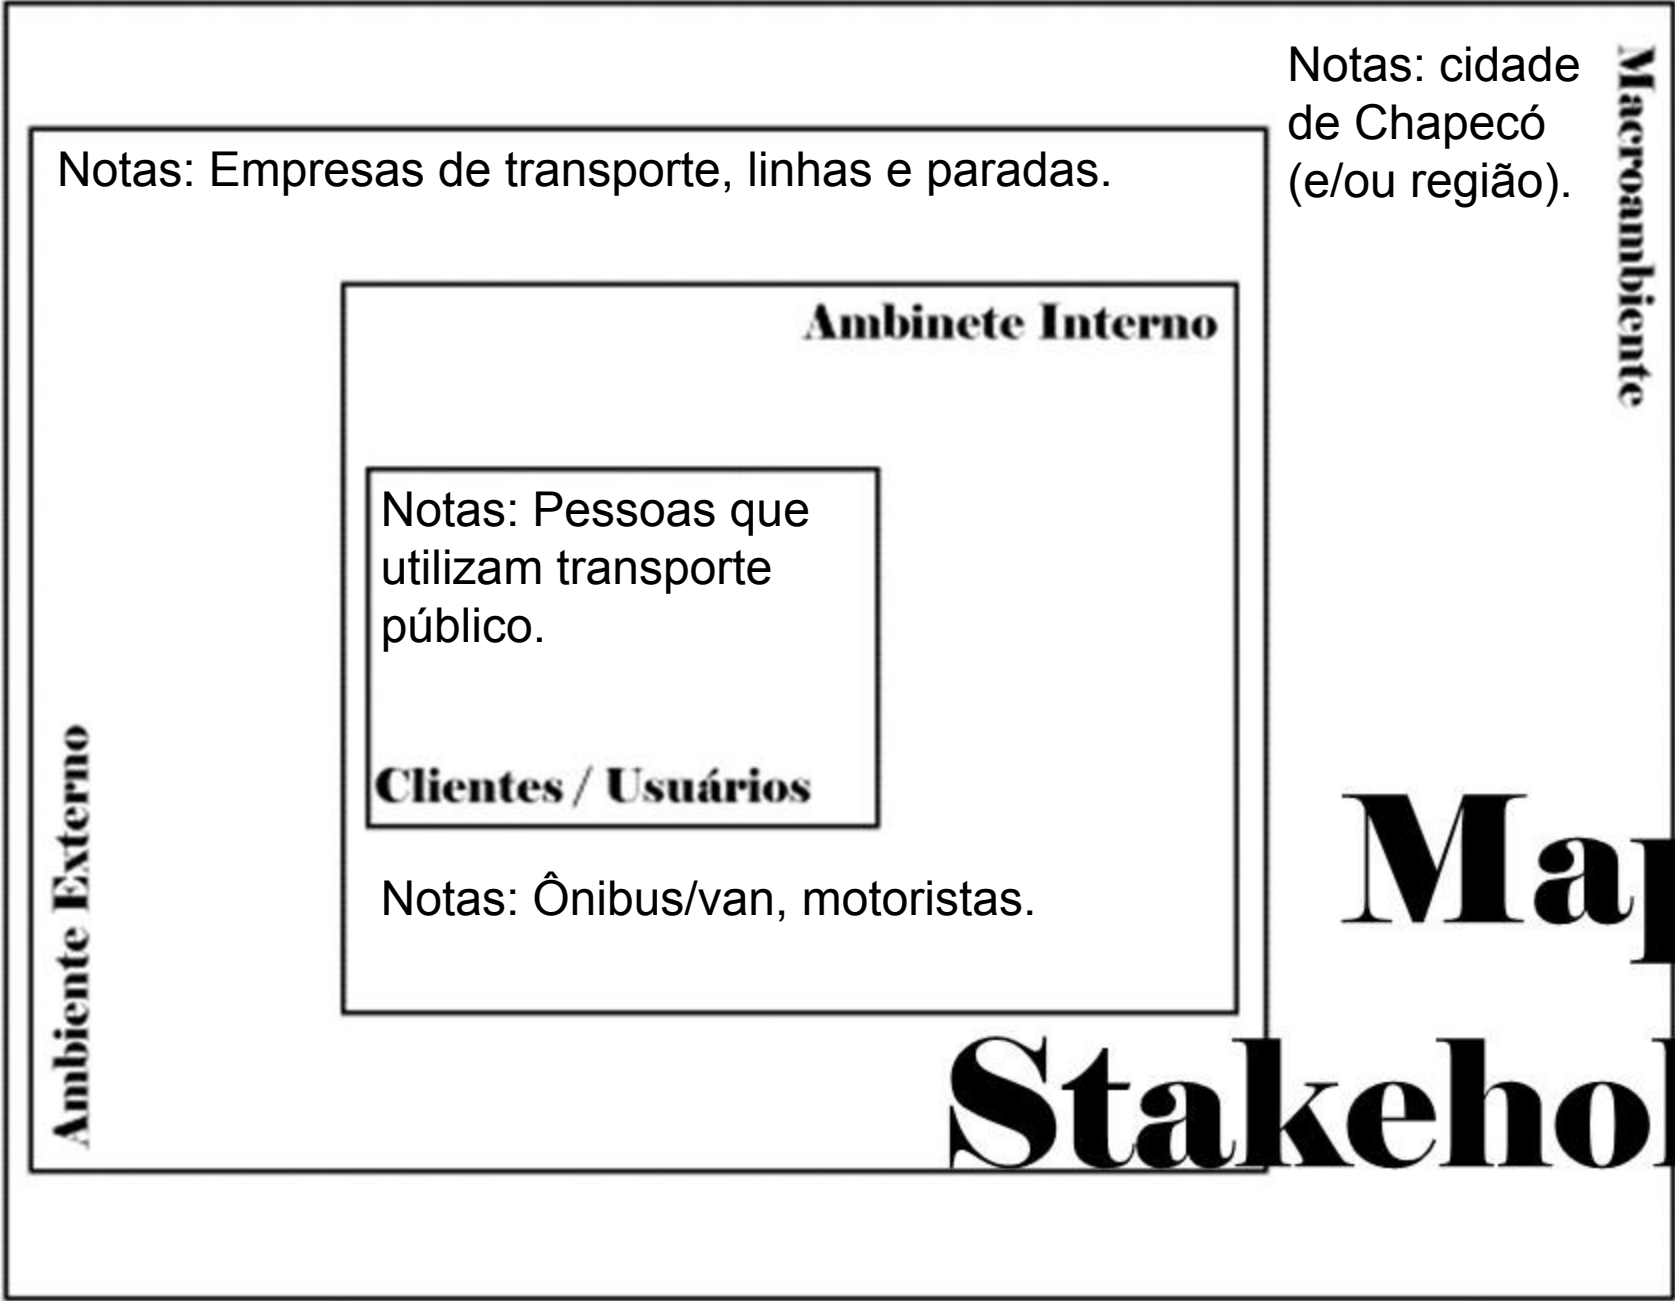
Notas: cidade de Chapecó (e/ou região).

Macroambiente

Notas: Empresas de transporte, linhas e paradas.

Ambinete Interno

Notas: Pessoas que utilizam transporte público.

Clientes / Usuários

Notas: Ônibus/van, motoristas.

Ambiente Externo

Ma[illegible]

Stakeho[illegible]